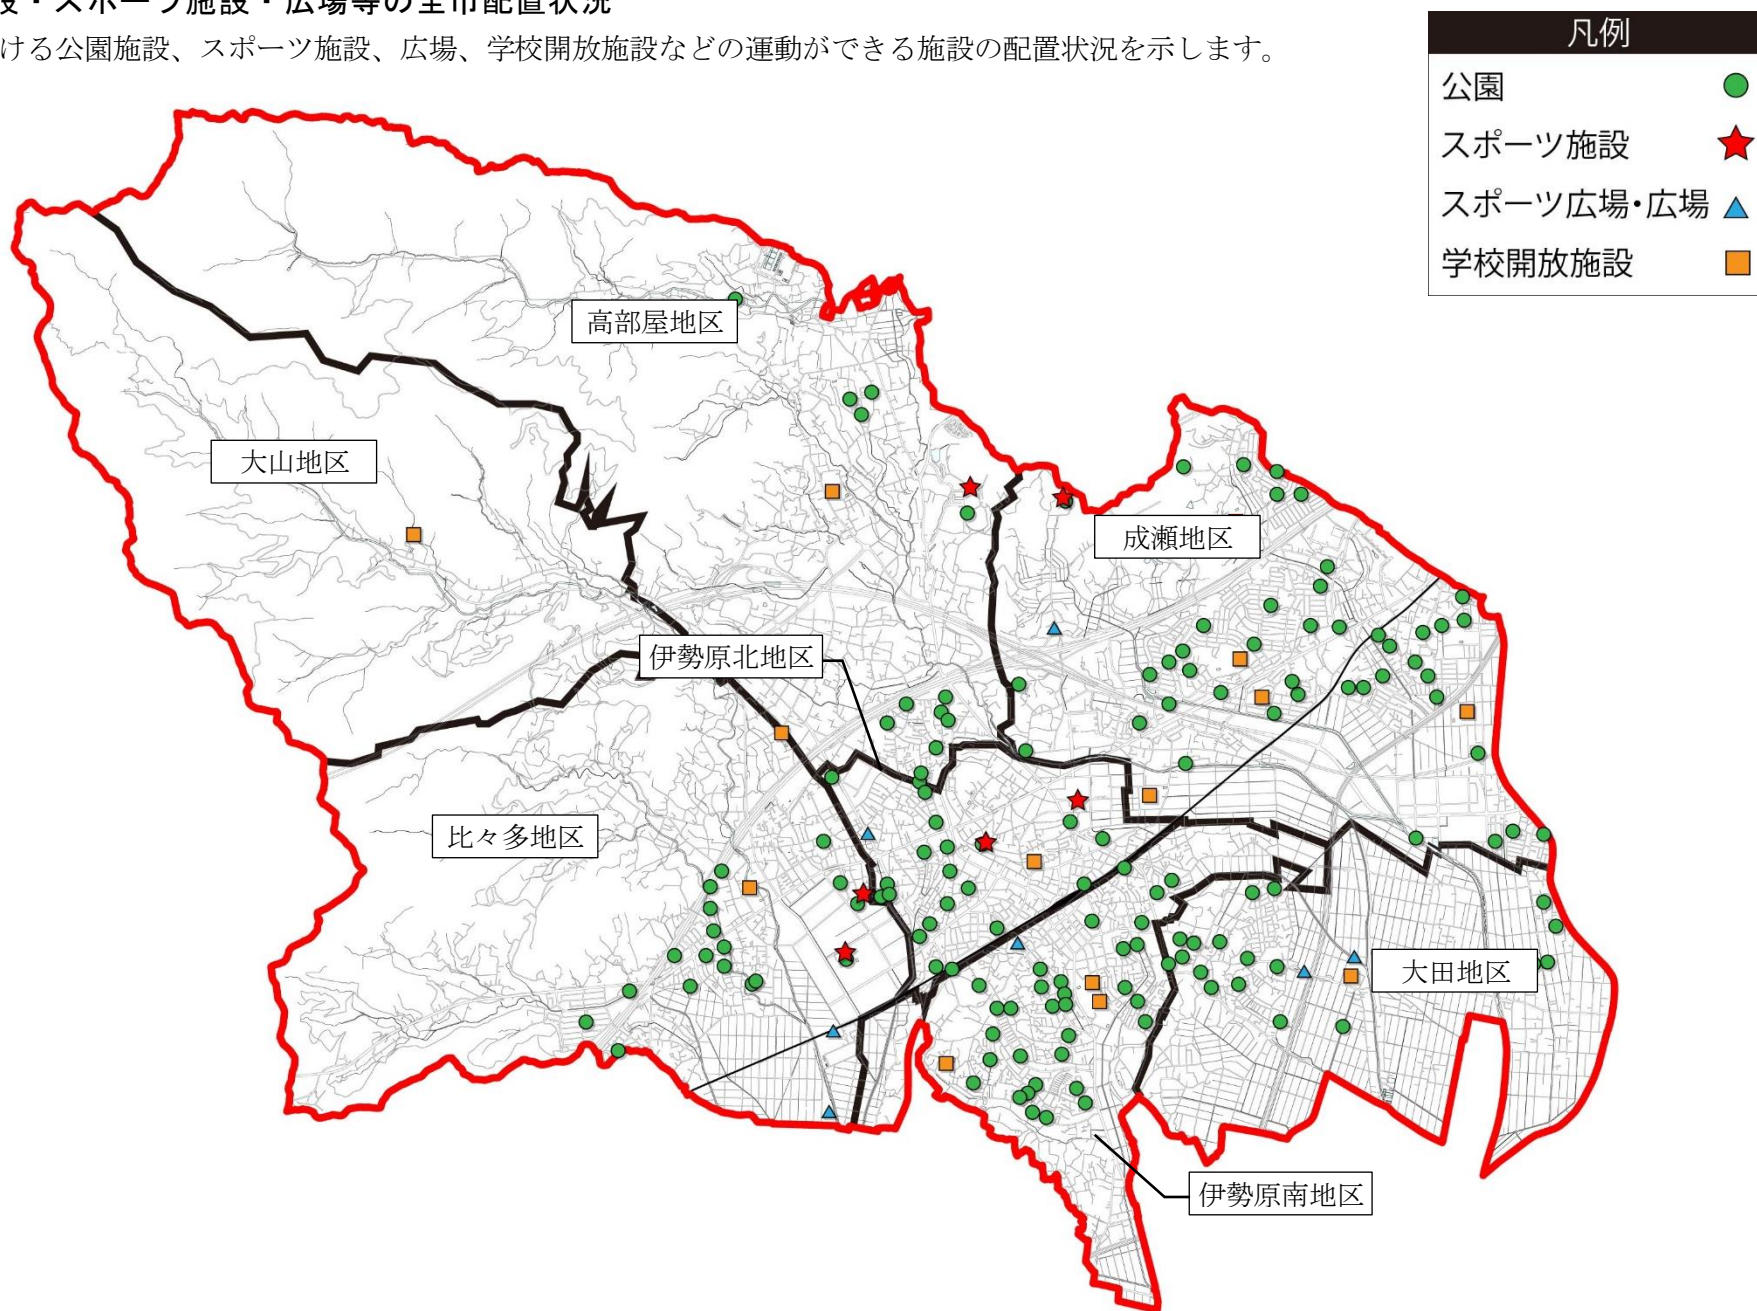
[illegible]・スポーツ施設・広場等の全市配置状況
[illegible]ける公園施設、スポーツ施設、広場、学校開放施設などの運動ができる施設の配置状況を示します。

凡例
公園
スポーツ施設
スポーツ広場・広場
学校開放施設

高部屋地区
大山地区
成瀬地区
伊勢原北地区
比々多地区
大田地区
伊勢原南地区